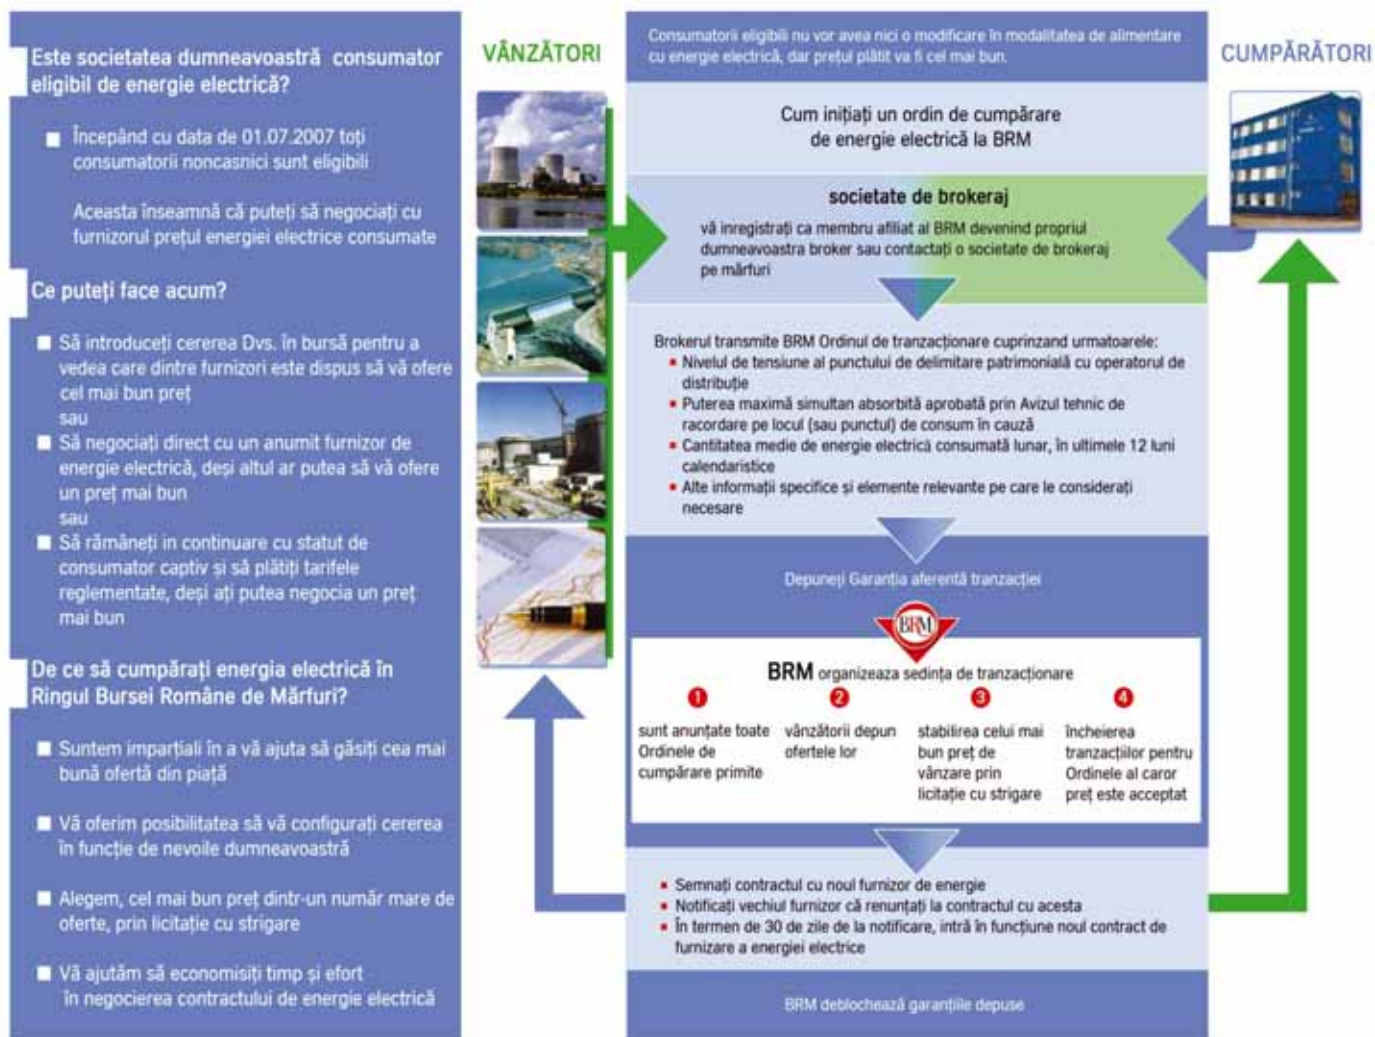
Este societatea dumneavoastră consumator eligibil de energie electrică?

Începând cu data de 01.07.2007 toți consumatorii noncasnici sunt eligibili

Aceasta înseamnă că puteți să negociați cu furnizorul prețul energiei electrice consumate

Ce puteți face acum?

Să introduceți cererea Dvs. în bursă pentru a vedea care dintre furnizori este dispus să vă ofere cel mai bun preț
sau
Să negociați direct cu un anumit furnizor de energie electrică, deși altul ar putea să vă ofere un preț mai bun
sau
Să rămâneți in continuare cu statut de consumator captiv și să plătiți tarifele reglementate, deși ați putea negocia un preț mai bun

De ce să cumpărați energia electrică în Ringul Bursei Române de Mărfuri?

Suntem imparțiali în a vă ajuta să găsiți cea mai bună ofertă din piață

Vă oferim posibilitatea să vă configurați cererea în funcție de nevoile dumneavoastră

Alegem, cel mai bun preț dintr-un număr mare de oferte, prin licitație cu strigare

Vă ajutăm să economisiți timp și efort în negocierea contractului de energie electrică

VÂNZĂTORI

Consumatorii eligibili nu vor avea nici o modificare în modalitatea de alimentare cu energie electrică, dar prețul plătit va fi cel mai bun.

CUMPĂRĂTORI

Cum inițiați un ordin de cumpărare de energie electrică la BRM

societate de brokeraj

vă inregistrați ca membru afiliat al BRM devenind propriul dumneavoastra broker sau contactați o societate de brokeraj pe mărfuri

Brokerul transmite BRM Ordinul de tranzacționare cuprinzand urmatoarele:
Nivelul de tensiune al punctului de delimitare patrimonială cu operatorul de distribuție
Puterea maximă simultan absorbită aprobată prin Avizul tehnic de racordare pe locul (sau punctul) de consum în cauză
Cantitatea medie de energie electrică consumată lunar, în ultimele 12 luni calendaristice
Alte informații specifice și elemente relevante pe care le considerați necesare

Depuneți Garanția aferentă tranzacției

BRM

BRM organizeaza sedința de tranzacționare

1 sunt anunțate toate Ordinele de cumpărare primite
2 vânzătorii depun ofertele lor
3 stabilirea celui mai bun preț de vânzare prin licitație cu strigare
4 încheierea tranzacțiilor pentru Ordinele al caror preț este acceptat

Semnați contractul cu noul furnizor de energie
Notificați vechiul furnizor că renunțați la contractul cu acesta
În termen de 30 de zile de la notificare, intră în funcțiune noul contract de furnizare a energiei electrice

BRM deblochează garanțiile depuse